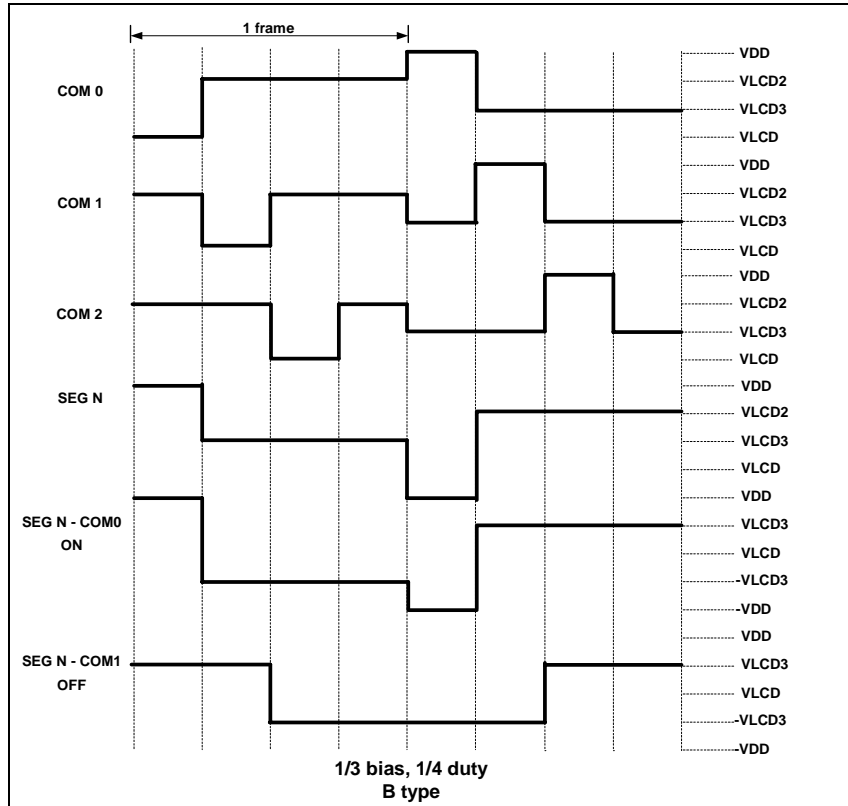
1 frame

COM 0

COM 1

COM 2

SEG N

SEG N - COM0
ON

SEG N - COM1
OFF

VDD
VLCD2
VLCD3
VLCD
VDD
VLCD2
VLCD3
VLCD
VDD
VLCD2
VLCD3
VLCD
VDD
VLCD2
VLCD3
VLCD
VDD
VLCD3
VLCD
-VLCD3
-VDD
VDD
VLCD3
VLCD
-VLCD3
-VDD

1/3 bias, 1/4 duty
B type